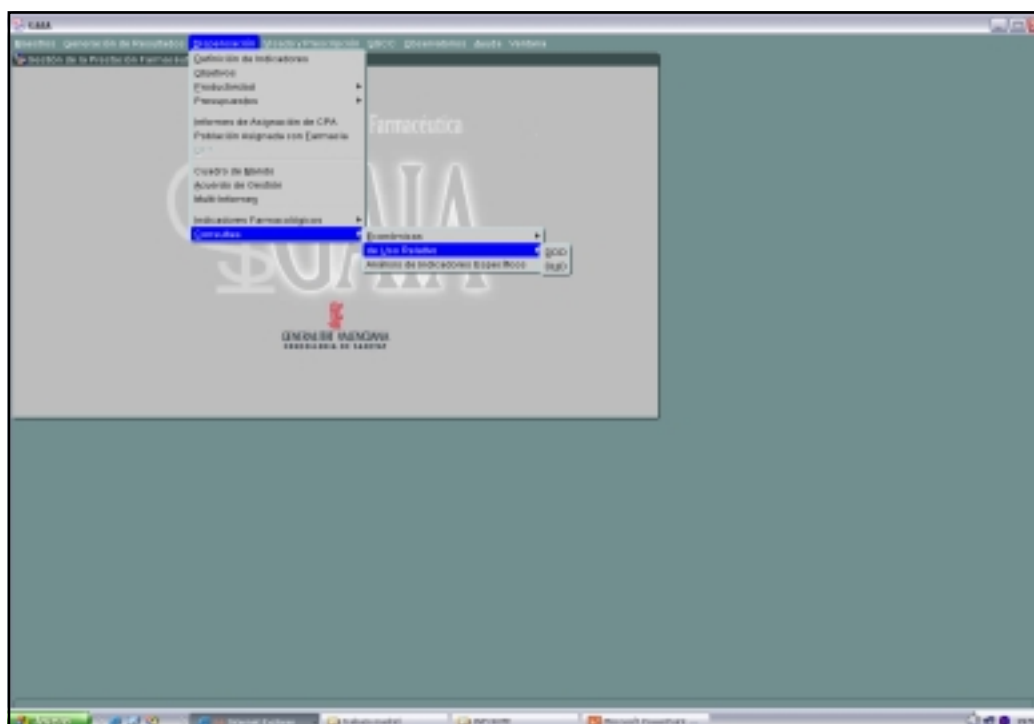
GAIA

Maestros Generación de Resultados Dispensación Gestión Prescripción UDCC Documentos Ayuda Ventana

Gestión de la Prestación Farmacéutica

Definición de Indicadores
Objetivos
Productividad
Presupuestos

Informes de Asignación de CPA
Población Asignada con Farmacia
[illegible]

Cuadro de Mando
Acuerdo de Gestión
Multi Informes

Indicadores Farmacológicos
Consultas

Económicas
de Uso Estudios
Análisis de Indicadores Específicos

BDD
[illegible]

Farmacéutica

GAIA

GENERALITAT VALENCIANA
CONSELLERIA DE SANITAT

Inicio
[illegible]
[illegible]
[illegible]
Microsoft PowerPoint